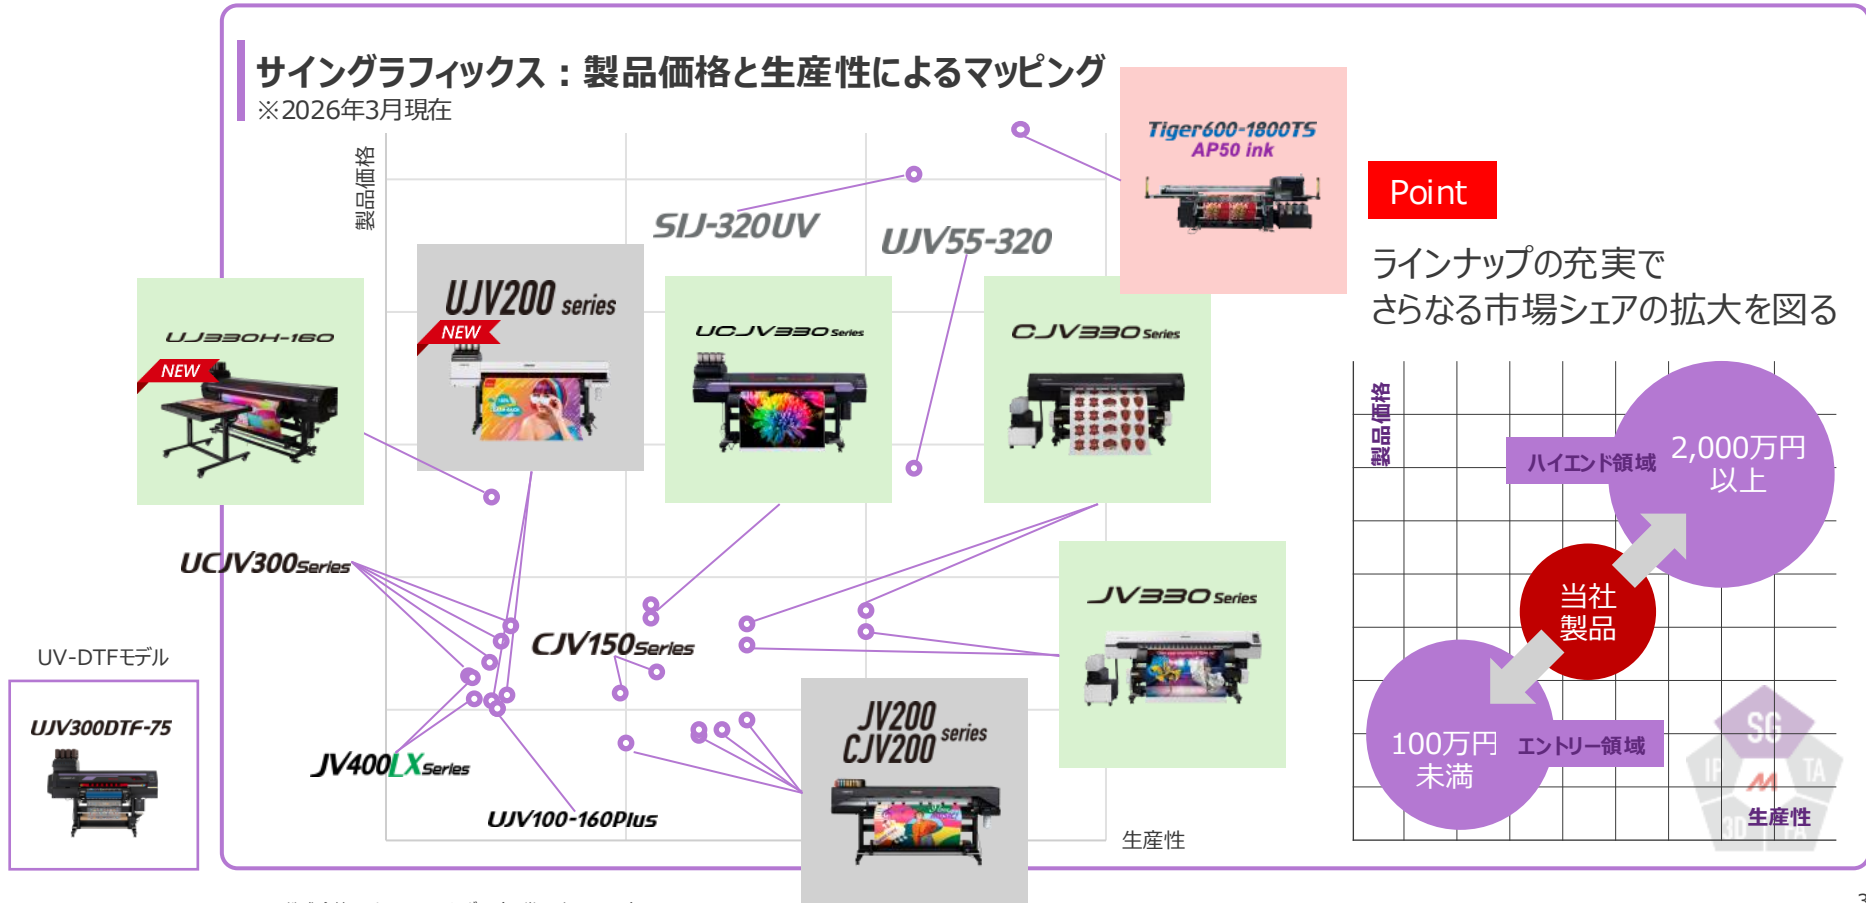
サイングラフィックス：製品価格と生産性によるマッピング
※2026年3月現在

製品価格

Tiger600-1800TS
AP50 ink

SIJ-320UV

UJV55-320

UJV200 series
NEW

UCJV330 Series

CJV330 Series

UJ330H-160
NEW

UCJV300Series

CJV150Series

JV330 Series

JV400LX Series

UJV100-160Plus

JV200
CJV200 series

生産性

UV-DTFモデル
UJV300DTF-75

Point

ラインナップの充実で
さらなる市場シェアの拡大を図る

製品価格
ハイエンド領域
2,000万円
以上
当社
製品
100万円
未満
エントリー領域
生産性